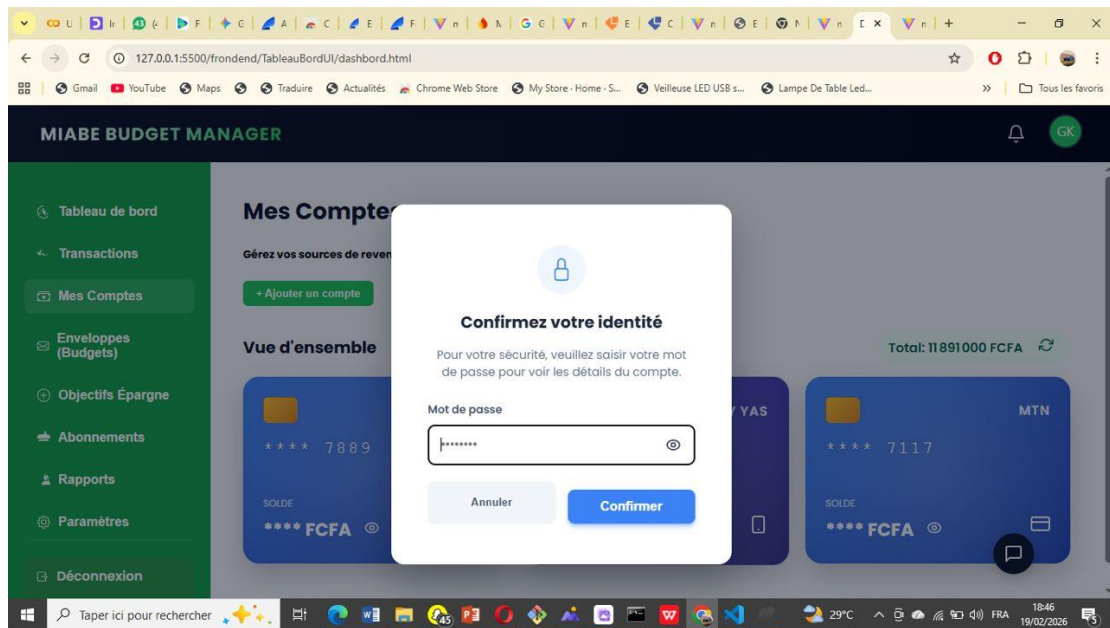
127.0.0.1:5500/frondend/TableauBordUI/dashbord.html

Gmail YouTube Maps Traduire Actualités Chrome Web Store My Store · Home · S... Veilleuse LED USB s... Lampe De Table Led... Tous les favoris

MIABE BUDGET MANAGER

GK

Tableau de bord
Transactions
Mes Comptes
Enveloppes (Budgets)
Objectifs Épargne
Abonnements
Rapports
Paramètres
Déconnexion

Mes Comptes

Gérez vos sources de reven

+ Ajouter un compte

Vue d'ensemble

Total: 11891000 FCFA

**** 7889
SOLDE
**** FCFA

YAS

MTN
**** 7117
SOLDE
**** FCFA

Confirmez votre identité

Pour votre sécurité, veuillez saisir votre mot de passe pour voir les détails du compte.

Mot de passe

••••••••

Annuler

Confirmer

Taper ici pour rechercher

29°C FRA 18:46 19/02/2026